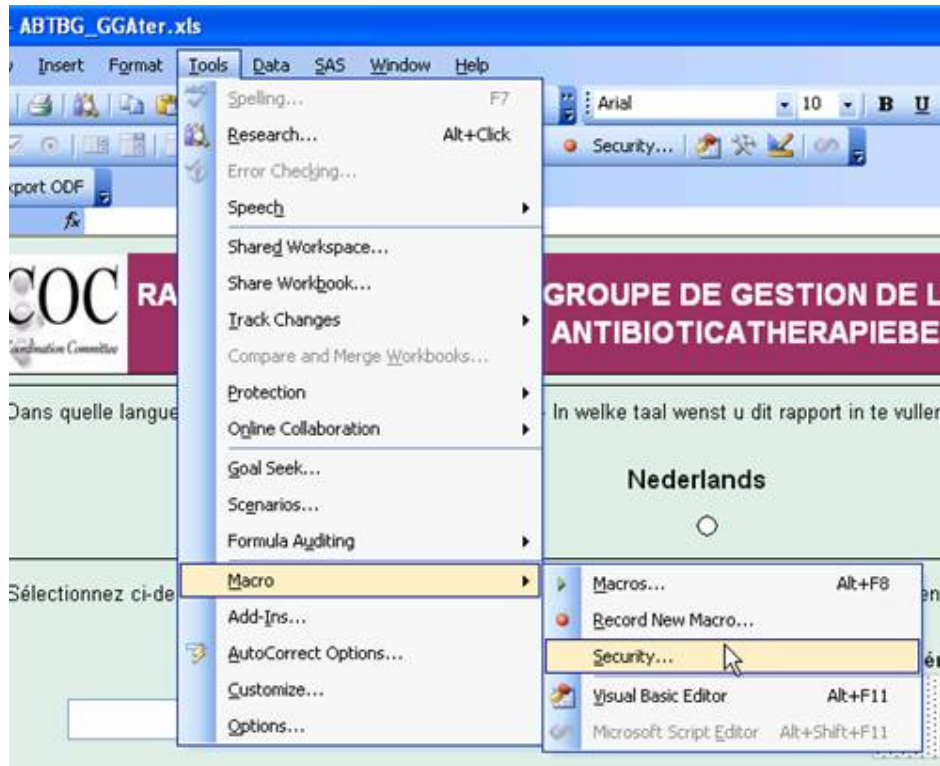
ABTBG_GGAter.xls

Insert Format Tools Data SAS Window Help

Arial 10 B U

Security...

xport ODF

fx

COC

Coordination Committee

RA

GROUPE DE GESTION DE L

ANTIBIOTICATHERAPIEBE

Dans quelle langue

In welke taal wenst u dit rapport in te vuller

Nederlands

Sélectionnez ci-de

Spelling... F7
Research... Alt+Click
Error Checking...
Speech
Shared Workspace...
Share Workbook...
Track Changes
Compare and Merge Workbooks...
Protection
Online Collaboration
Goal Seek...
Scenarios...
Formula Auditing
Macro
Add-Ins...
AutoCorrect Options...
Customize...
Options...

Macros... Alt+F8
Record New Macro...
Security...
Visual Basic Editor Alt+F11
Microsoft Script Editor Alt+Shift+F11